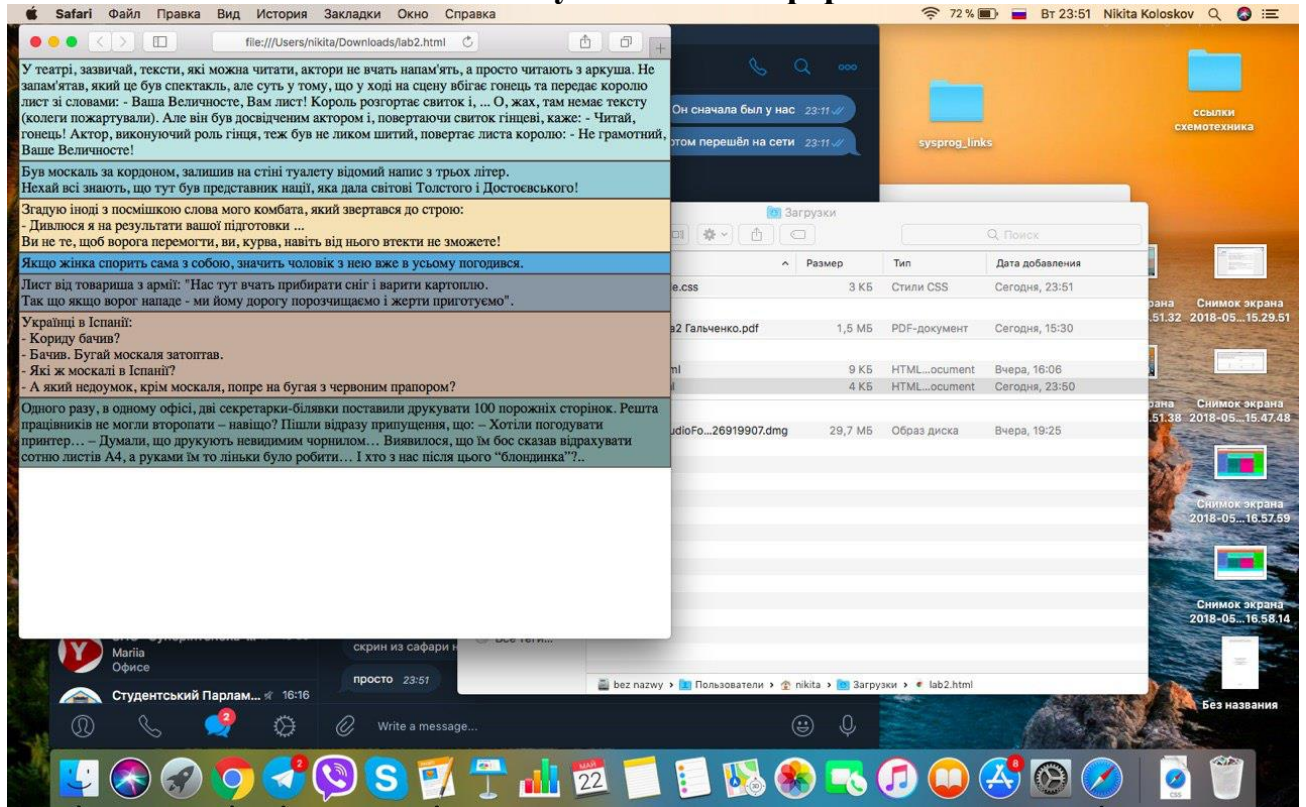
Safari Файл Правка Вид История Закладки Окно Справка
72 % Вт 23:51 Nikita Koloskov

file:///Users/nikita/Downloads/lab2.html

У театрі, зазвичай, тексти, які можна читати, актори не вчать напам'ять, а просто читають з аркуша. Не запам'ятав, який це був спектакль, але суть у тому, що у ході на сцену вбігає гонець та передає королю лист зі словами: - Ваша Величносте, Вам лист! Король розгортає свиток і, ... О, жах, там немає тексту (колеги пожартували). Але він був досвідченим актором і, повертаючи свиток гінцеві, каже: - Читай, гонець! Актор, виконуючий роль гінця, теж був не ликом шитий, повертає листа королю: - Не грамотний, Ваше Величносте!

Був москаль за кордоном, залишив на стіні туалету відомий напис з трьох літер.
Нехай всі знають, що тут був представник нації, яка дала світові Толстого і Достоєвського!

Згадую іноді з посмішкою слова мого комбата, який звертався до строю:
- Дивлюся я на результати вашої підготовки ...
Ви не те, щоб ворога перемогти, ви, курва, навіть від нього втекти не зможете!

Якщо жінка спорить сама з собою, значить чоловік з нею вже в усьому погодився.

Лист від товариша з армії: "Нас тут вчать прибирати сніг і варити картоплю.
Так що якщо ворог нападе - ми йому дорогу порозчищаємо і жерти приготуємо".

Українці в Іспанії:
- Кориду бачив?
- Бачив. Бугай москаля затоптав.
- Які ж москалі в Іспанії?
- А який недоумок, крім москаля, попре на бугая з червоним прапором?

Одного разу, в одному офісі, дві секретарки-білявки поставили друкувати 100 порожніх сторінок. Решта працівників не могли второпати – навіщо? Пішли відразу припущення, що: – Хотіли погодувати принтер… – Думали, що друкують невидимим чорнилом… Виявилося, що їм бос сказав відрахувати сотню листів А4, а руками їм то ліньки було робити… І хто з нас після цього “блондинка”?..

Он сначала был у нас 23:11
том перешёл на сети 23:11
sysprog_links
ссылки схемотехника

Загрузки
Поиск
Размер | Тип | Дата добавления
e.css | 3 КБ | Стили CSS | Сегодня, 23:51
a2 Гальченко.pdf | 1,5 МБ | PDF-документ | Сегодня, 15:30
ml | 9 КБ | HTML...ocument | Вчера, 16:06
l | 4 КБ | HTML...ocument | Сегодня, 23:50
udioFo...26919907.dmg | 29,7 МБ | Образ диска | Вчера, 19:25

bez nazwy › Пользователи › nikita › Загрузки › lab2.html

Снимок экрана 2018-05...15.29.51
Снимок экрана 2018-05...15.47.48
Снимок экрана 2018-05...16.57.59
Снимок экрана 2018-05...16.58.14
Без названия

Mariia
Офисе
Студентський Парлам... 16:16
скрин из сафари
просто 23:51
Write a message...
22